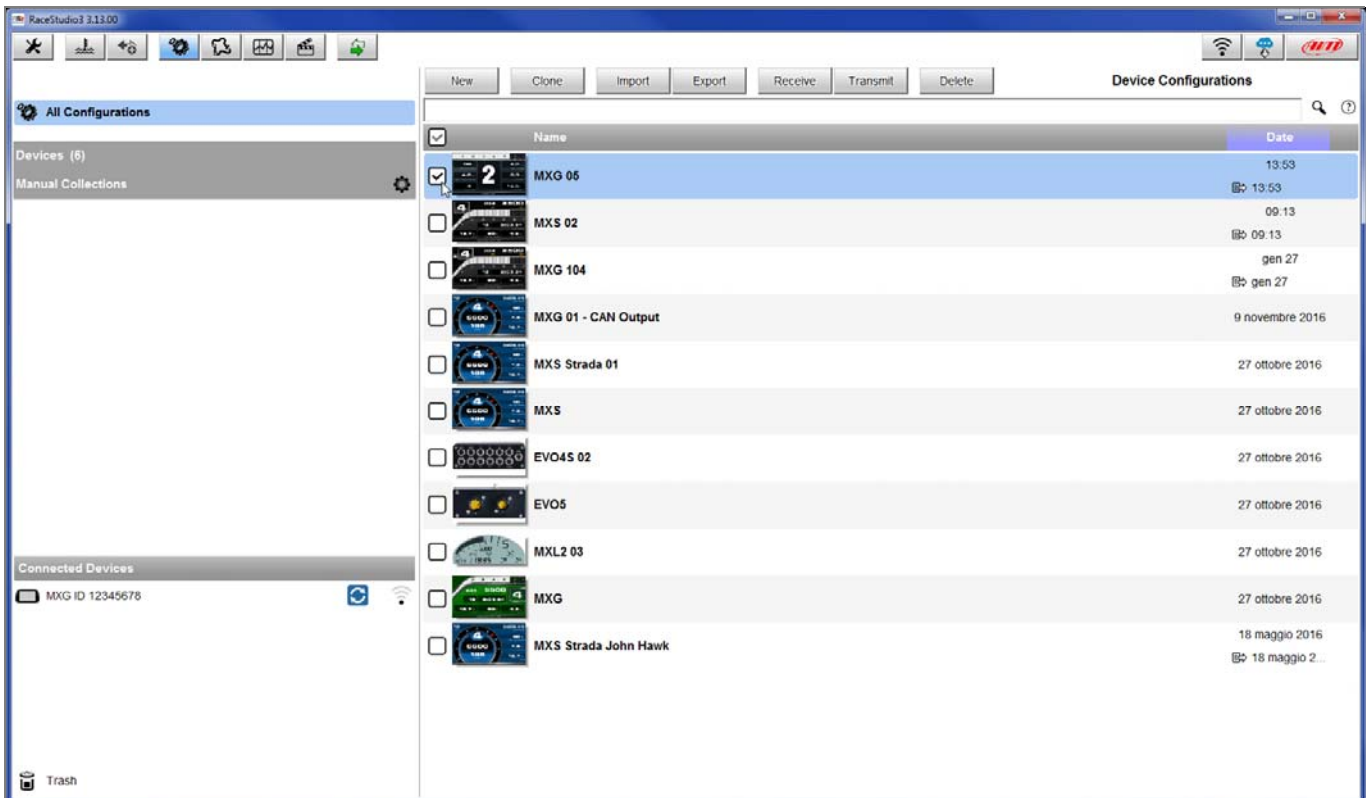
RaceStudio3 3.13.00

aim

All Configurations

Devices (6)

Manual Collections

New Clone Import Export Receive Transmit Delete

Device Configurations

| | Name | Date |
|---|---|---|
| ☑ | MXG 05 | 13:53 / 13:53 |
| ☐ | MXS 02 | 09:13 / 09:13 |
| ☐ | MXG 104 | gen 27 / gen 27 |
| ☐ | MXG 01 - CAN Output | 9 novembre 2016 |
| ☐ | MXS Strada 01 | 27 ottobre 2016 |
| ☐ | MXS | 27 ottobre 2016 |
| ☐ | EVO4S 02 | 27 ottobre 2016 |
| ☐ | EVO5 | 27 ottobre 2016 |
| ☐ | MXL2 03 | 27 ottobre 2016 |
| ☐ | MXG | 27 ottobre 2016 |
| ☐ | MXS Strada John Hawk | 18 maggio 2016 / 18 maggio 2... |

Connected Devices

MXG ID 12345678

Trash